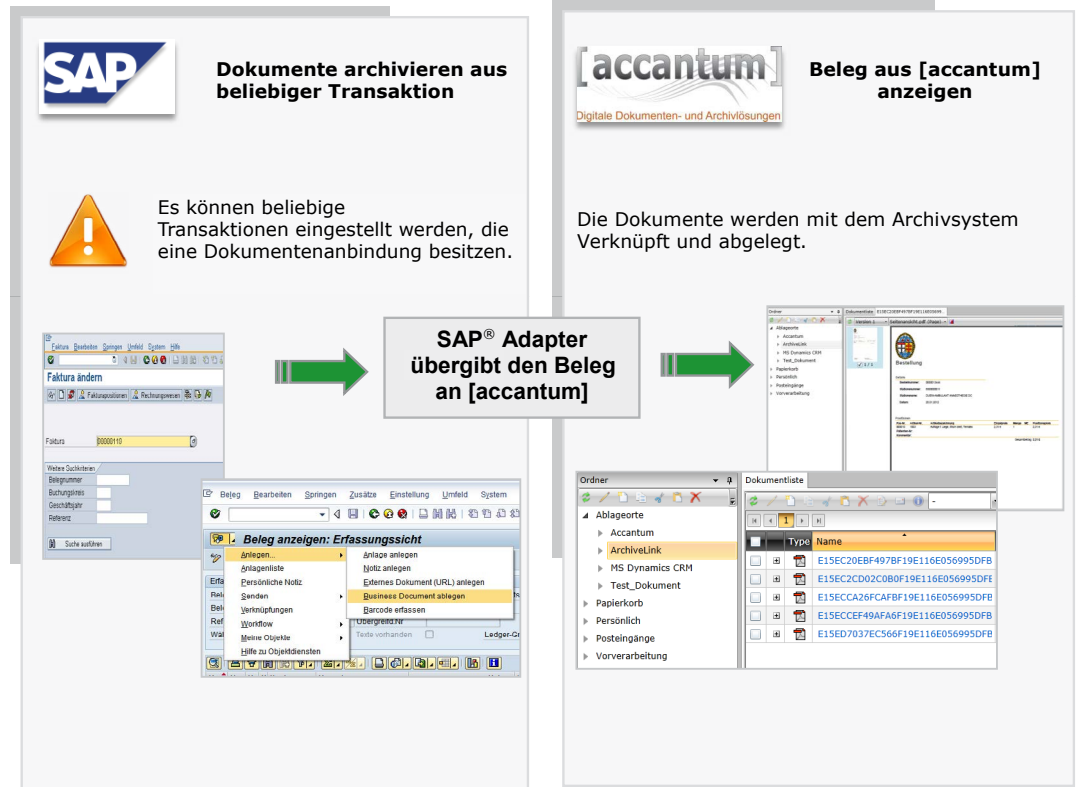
SAP

Dokumente archivieren aus beliebiger Transaktion

Es können beliebige Transaktionen eingestellt werden, die eine Dokumentenanbindung besitzen.

[accantum]
Digitale Dokumenten- und Archivlösungen

Beleg aus [accantum] anzeigen

Die Dokumente werden mit dem Archivsystem Verknüpft und abgelegt.

SAP® Adapter übergibt den Beleg an [accantum]

Faktura Bearbeiten Springen Umfeld System Hilfe
Faktura ändern
Fakturapositionen Rechnungswesen
Faktura 90000110
Weitere Suchkriterien
Belegnummer
Buchungskreis
Geschäftsjahr
Referenz
Suche ausführen

Beleg Bearbeiten Springen Zusätze Einstellung Umfeld System
Beleg anzeigen: Erfassungssicht
Anlegen...
Anlagenliste
Persönliche Notiz
Senden
Verknüpfungen
Workflow
Meine Objekte
Hilfe zu Objektdiensten
Anlage anlegen
Notiz anlegen
Externes Dokument (URL) anlegen
Business Document ablegen
Barcode erfassen
Übergreifd.Nr
Texte vorhanden
Ledger-Gr

Ordner
Ablageorte
Accantum
ArchiveLink
MS Dynamics CRM
Test_Dokument
Papierkorb
Persönlich
Posteingänge
Vorverarbeitung
Bestellung

Dokumentliste
1
Type Name
E15EC20EBF497BF19E116E056995DFB
E15EC2CD02C0B0F19E116E056995DFE
E15ECCA26FCAFBF19E116E056995DFB
E15ECCEF49AFA6F19E116E056995DFB
E15ED7037EC566F19E116E056995DFB